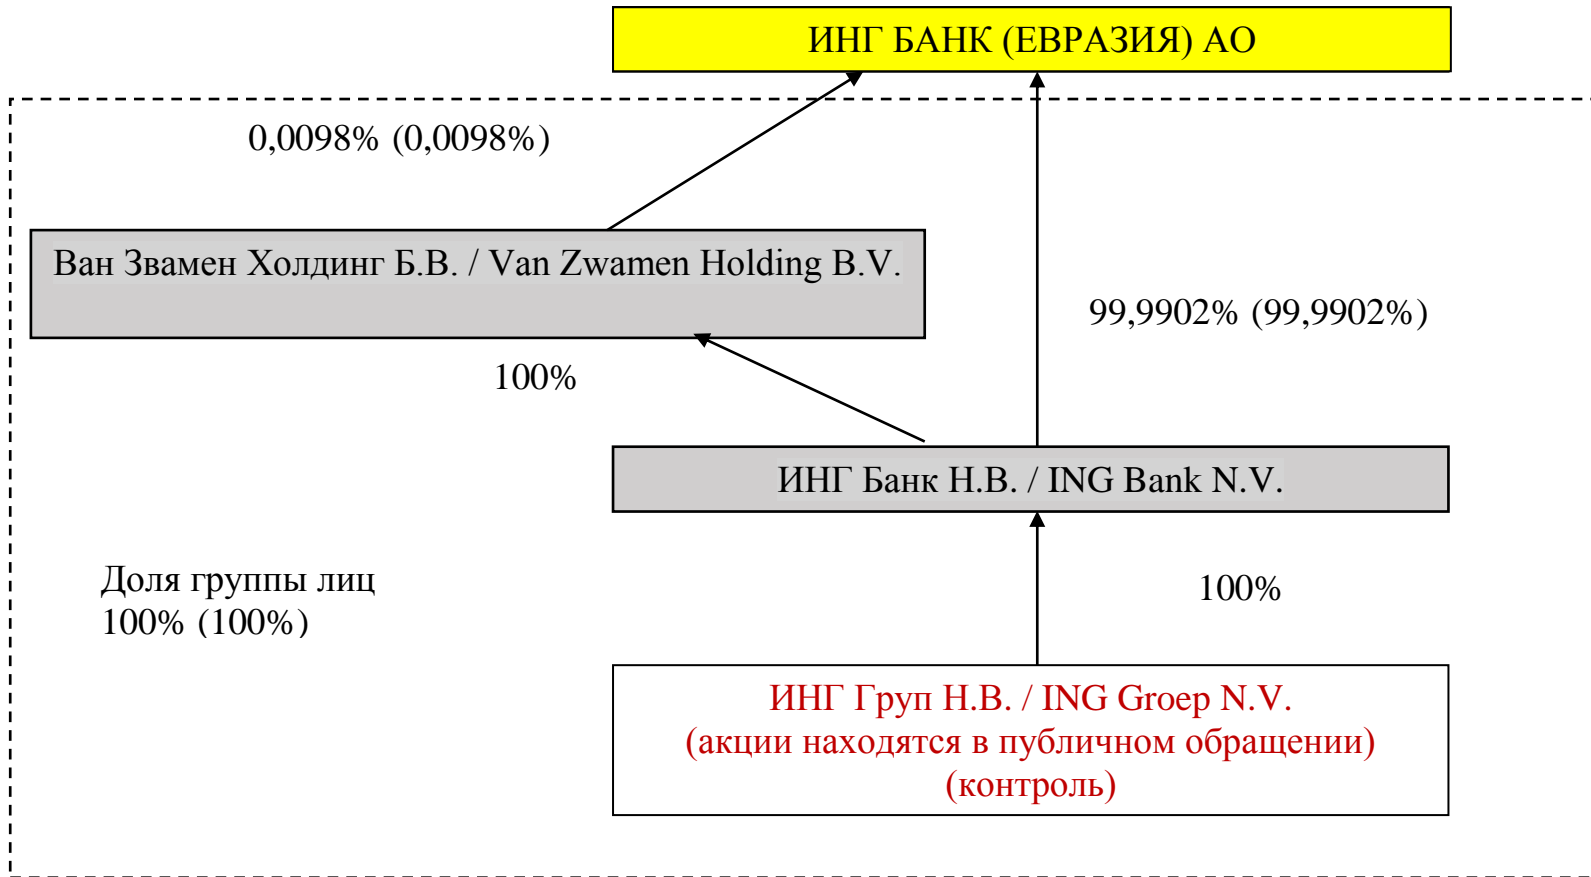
ИНГ БАНК (ЕВРАЗИЯ) АО

0,0098% (0,0098%)

Ван Звамен Холдинг Б.В. / Van Zwamen Holding B.V.

99,9902% (99,9902%)

100%

ИНГ Банк Н.В. / ING Bank N.V.

Доля группы лиц
100% (100%)

100%

ИНГ Груп Н.В. / ING Groep N.V.
(акции находятся в публичном обращении)
(контроль)